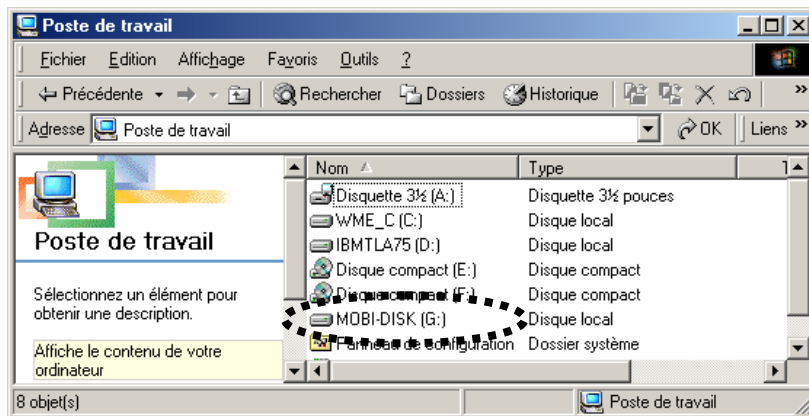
Poste de travail

Fichier Edition Affichage Favoris Outils ?

Précédente Rechercher Dossiers Historique

Adresse Poste de travail OK Liens »

Poste de travail

Sélectionnez un élément pour obtenir une description.

Affiche le contenu de votre ordinateur

| Nom | Type |
|---|---|
| Disquette 3½ (A:) | Disquette 3½ pouces |
| WME_C (C:) | Disque local |
| IBMTLA75 (D:) | Disque local |
| Disque compact (E:) | Disque compact |
| Disque compact (F:) | Disque compact |
| MOBI-DISK (G:) | Disque local |
| Panneau de configuration | Dossier système |

8 objet(s) Poste de travail